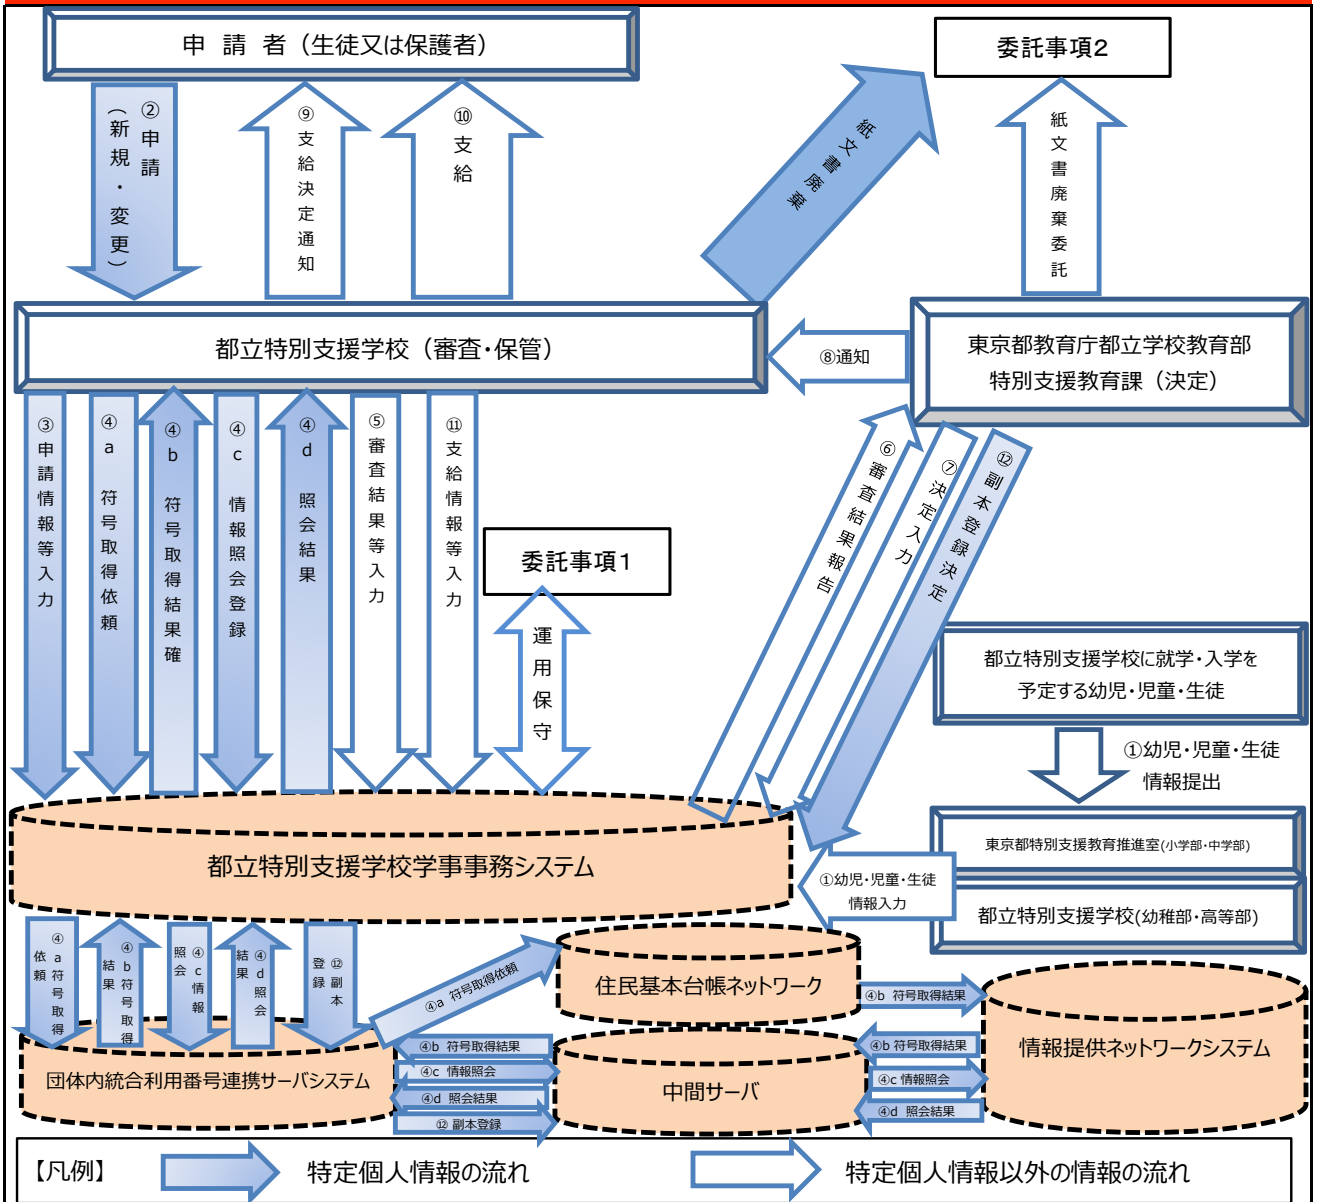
申 請 者（生徒又は保護者）

委託事項2

②申請（新規・変更）

⑨支給決定通知

⑩支給

紙文書廃棄

紙文書廃棄委託

都立特別支援学校（審査・保管）

⑧通知

東京都教育庁都立学校教育部
特別支援教育課（決定）

③申請情報等入力

④a 符号取得依頼

④b 符号取得結果確

④c 情報照会登録

④d 照会結果

⑤審査結果等入力

⑪支給情報等入力

委託事項1

運用保守

⑥審査結果報告

⑦決定入力

⑫副本登録決定

都立特別支援学校に就学・入学を予定する幼児・児童・生徒

①幼児・児童・生徒情報提出

東京都特別支援教育推進室(小学部・中学部)

都立特別支援学校(幼稚部・高等部)

都立特別支援学校学事事務システム

①幼児・児童・生徒情報入力

④a 依頼符号取得

④b 結果符号取得

④c 照会情報

④d 結果照会

⑫ 登録副本

④a 符号取得依頼

住民基本台帳ネットワーク

④b 符号取得結果

情報提供ネットワークシステム

団体内統合利用番号連携サーバシステム

④b 符号取得結果

④c 情報照会

④d 照会結果

⑫ 副本登録

中間サーバ

④b 符号取得結果

④c 情報照会

④d 照会結果

【凡例】 特定個人情報の流れ 特定個人情報以外の情報の流れ